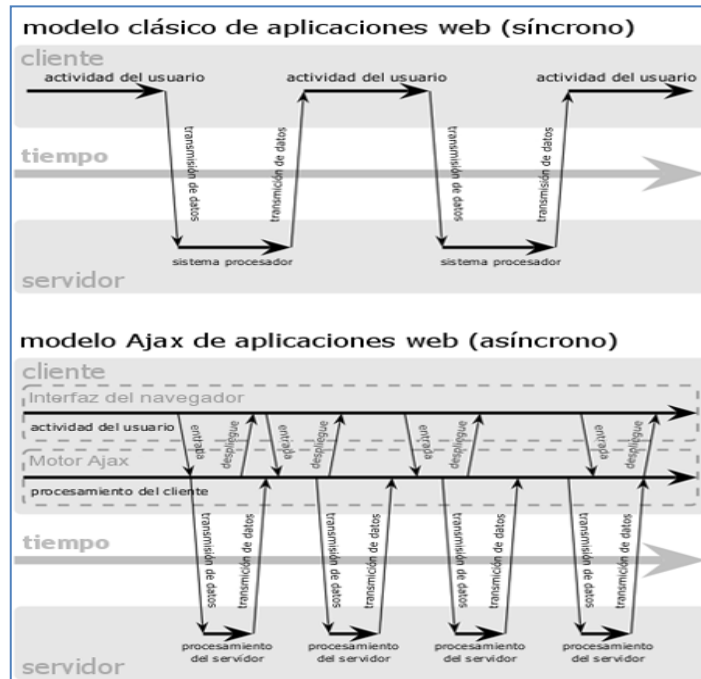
modelo clásico de aplicaciones web (síncrono)

cliente

actividad del usuario

actividad del usuario

actividad del usuario

transmisión de datos

transmisión de datos

transmisión de datos

transmisión de datos

tiempo

sistema procesador

sistema procesador

servidor

modelo Ajax de aplicaciones web (asíncrono)

cliente

Interfaz del navegador

actividad del usuario

entrada

despliegue

entrada

despliegue

entrada

despliegue

entrada

despliegue

Motor Ajax

procesamiento del cliente

transmisión de datos

transmisión de datos

transmisión de datos

transmisión de datos

transmisión de datos

transmisión de datos

transmisión de datos

transmisión de datos

tiempo

procesamiento del servidor

procesamiento del servidor

procesamiento del servidor

procesamiento del servidor

servidor